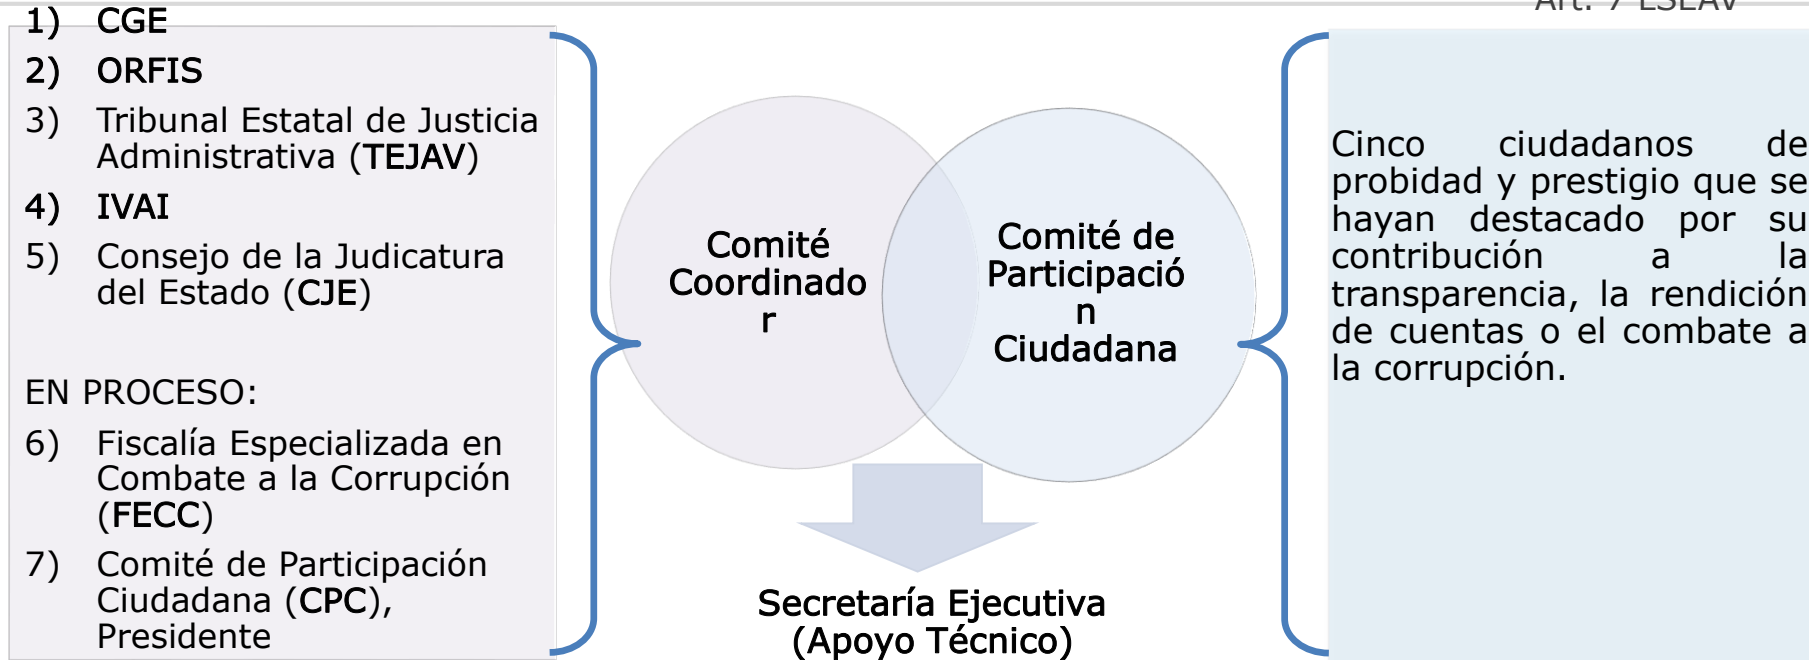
1) CGE

2) ORFIS

3) Tribunal Estatal de Justicia Administrativa (TEJAV)

4) IVAI

5) Consejo de la Judicatura del Estado (CJE)

EN PROCESO:

6) Fiscalía Especializada en Combate a la Corrupción (FECC)

7) Comité de Participación Ciudadana (CPC), Presidente

Comité Coordinado r

Comité de Participació n Ciudadana

Secretaría Ejecutiva (Apoyo Técnico)

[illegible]

Cinco ciudadanos de probidad y prestigio que se hayan destacado por su contribución a la transparencia, la rendición de cuentas o el combate a la corrupción.